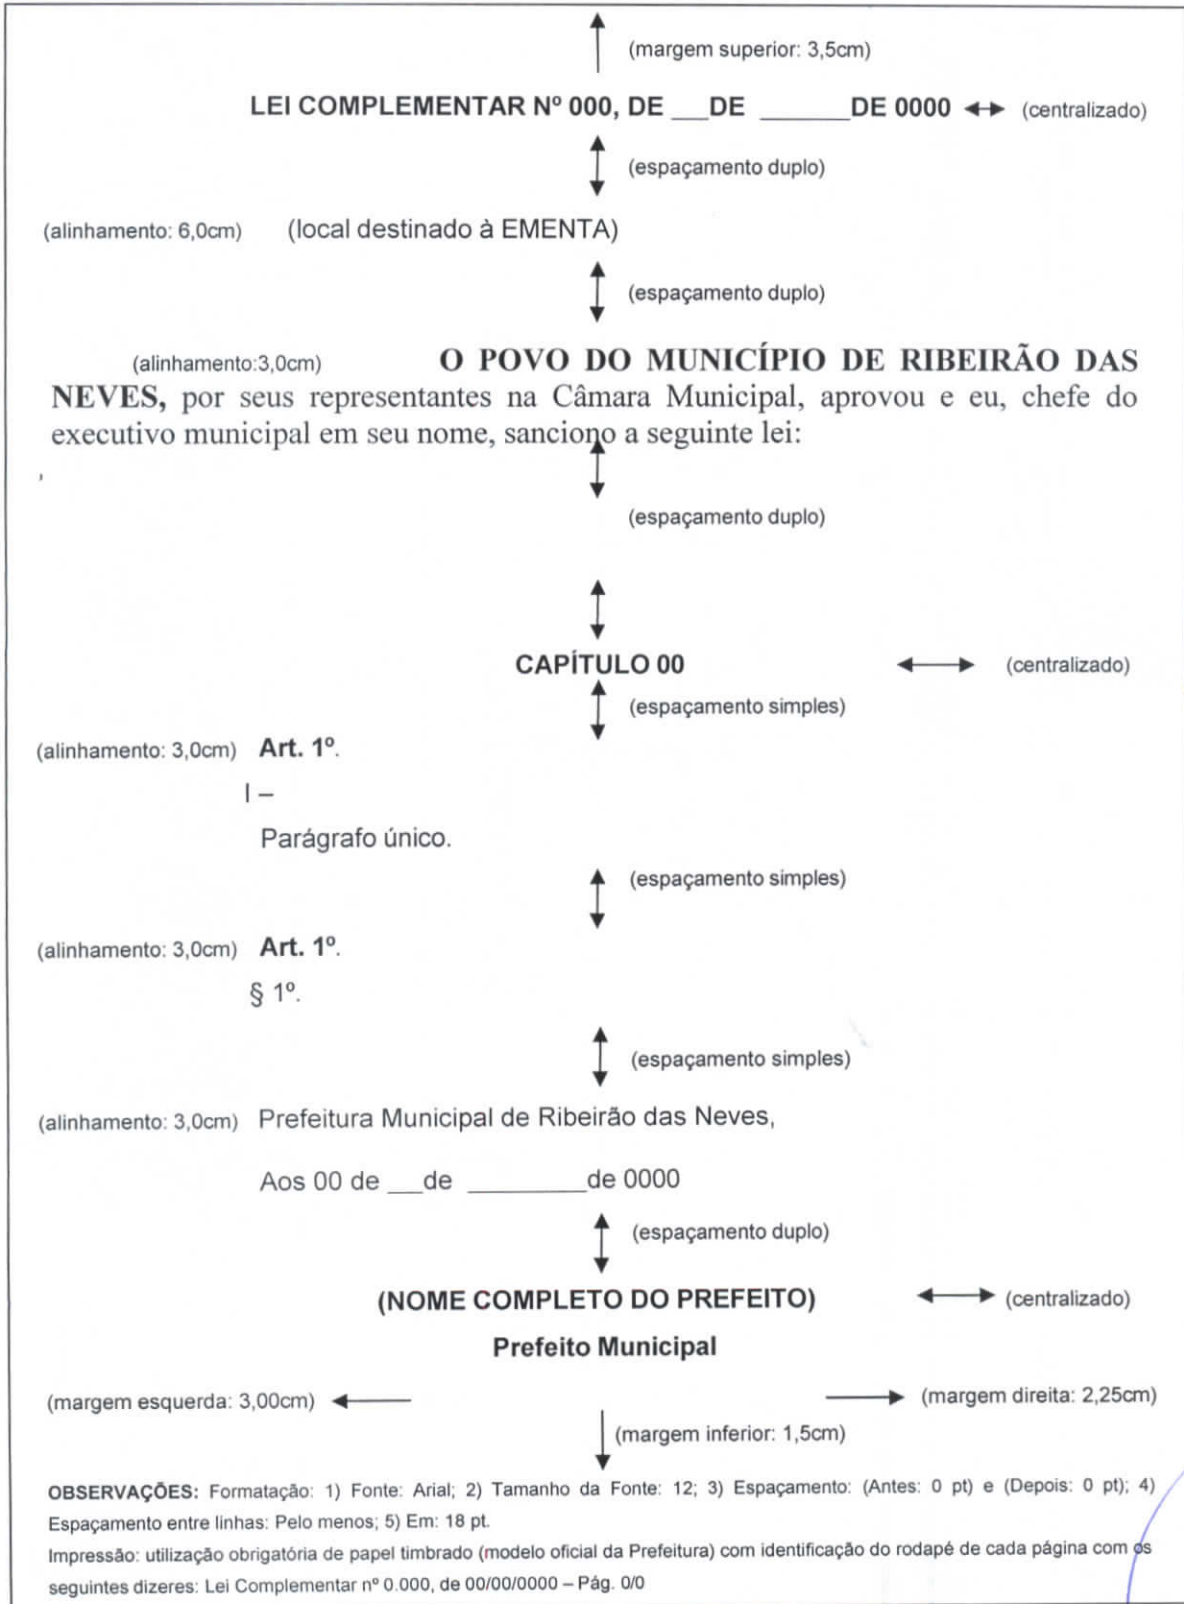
(margem superior: 3,5cm)

LEI COMPLEMENTAR Nº 000, DE \_\_DE \_\_\_\_\_\_DE 0000 (centralizado)

(espaçamento duplo)

(alinhamento: 6,0cm) (local destinado à EMENTA)

(espaçamento duplo)

(alinhamento:3,0cm) O POVO DO MUNICÍPIO DE RIBEIRÃO DAS NEVES, por seus representantes na Câmara Municipal, aprovou e eu, chefe do executivo municipal em seu nome, sanciono a seguinte lei:

(espaçamento duplo)

CAPÍTULO 00 (centralizado)

(espaçamento simples)

(alinhamento: 3,0cm) Art. 1º.

I –

Parágrafo único.

(espaçamento simples)

(alinhamento: 3,0cm) Art. 1º.

§ 1º.

(espaçamento simples)

(alinhamento: 3,0cm) Prefeitura Municipal de Ribeirão das Neves,

Aos 00 de \_\_de \_\_\_\_\_\_\_\_de 0000

(espaçamento duplo)

(NOME COMPLETO DO PREFEITO) (centralizado)

Prefeito Municipal

(margem esquerda: 3,00cm) (margem direita: 2,25cm)

(margem inferior: 1,5cm)

OBSERVAÇÕES: Formatação: 1) Fonte: Arial; 2) Tamanho da Fonte: 12; 3) Espaçamento: (Antes: 0 pt) e (Depois: 0 pt); 4) Espaçamento entre linhas: Pelo menos; 5) Em: 18 pt.

Impressão: utilização obrigatória de papel timbrado (modelo oficial da Prefeitura) com identificação do rodapé de cada página com os seguintes dizeres: Lei Complementar nº 0.000, de 00/00/0000 – Pág. 0/0